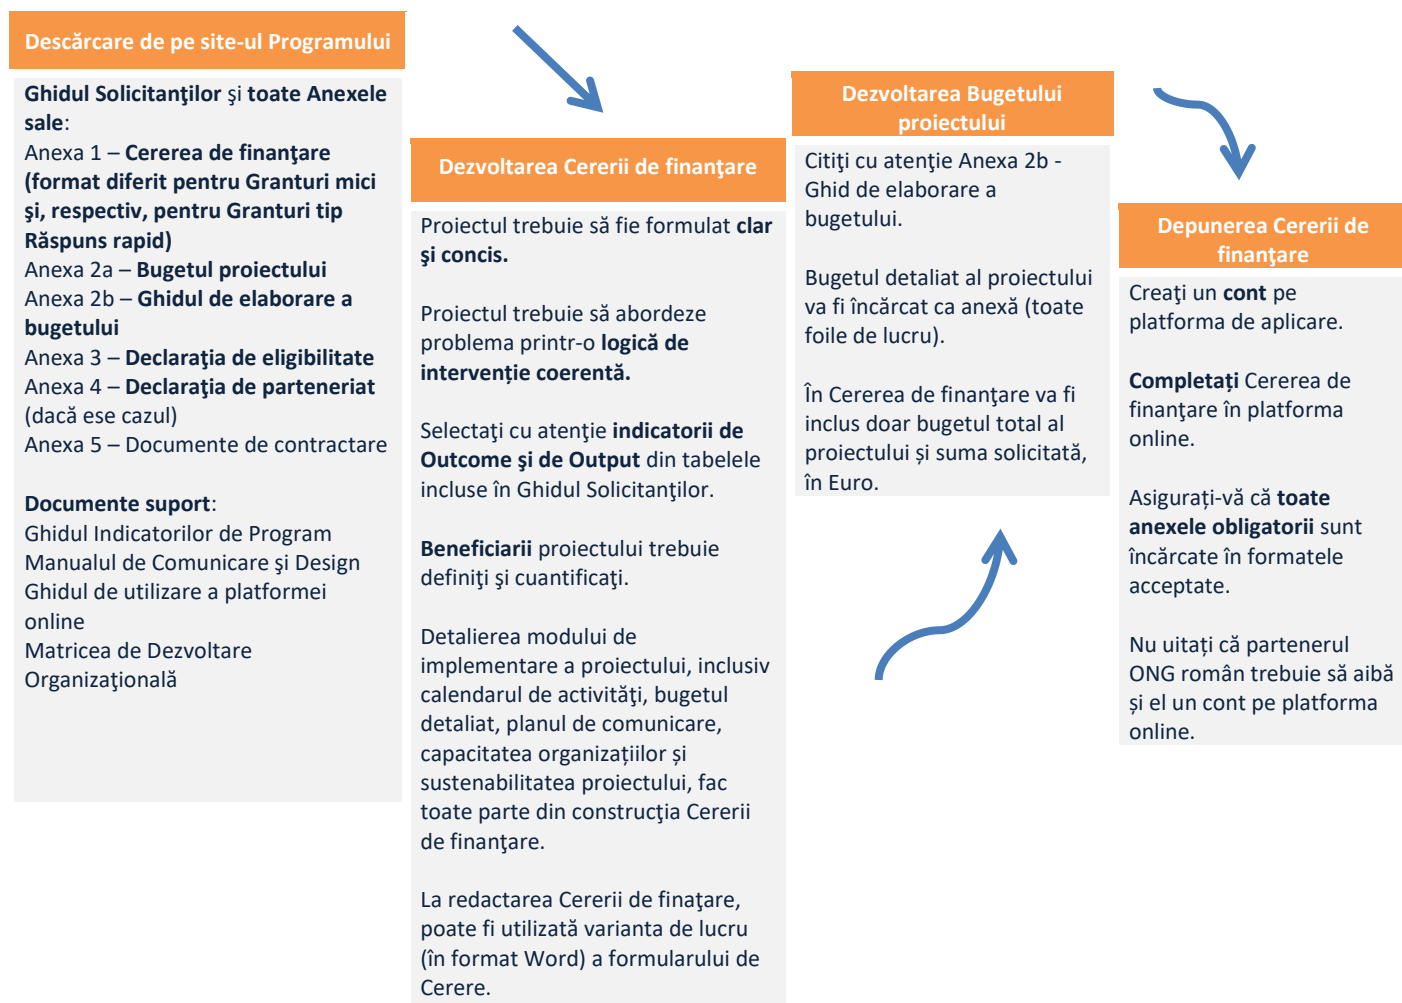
Descărcare de pe site-ul Programului

Ghidul Solicitanţilor şi toate Anexele sale:
Anexa 1 – Cererea de finanţare (format diferit pentru Granturi mici şi, respectiv, pentru Granturi tip Răspuns rapid)
Anexa 2a – Bugetul proiectului
Anexa 2b – Ghidul de elaborare a bugetului
Anexa 3 – Declaraţia de eligibilitate
Anexa 4 – Declaraţia de parteneriat (dacă ese cazul)
Anexa 5 – Documente de contractare

Documente suport:
Ghidul Indicatorilor de Program
Manualul de Comunicare şi Design
Ghidul de utilizare a platformei online
Matricea de Dezvoltare Organizaţională

Dezvoltarea Cererii de finanţare

Proiectul trebuie să fie formulat clar şi concis.

Proiectul trebuie să abordeze problema printr-o logică de intervenție coerentă.

Selectaţi cu atenţie indicatorii de Outcome şi de Output din tabelele incluse în Ghidul Solicitanţilor.

Beneficiarii proiectului trebuie definiţi şi cuantificaţi.

Detalierea modului de implementare a proiectului, inclusiv calendarul de activităţi, bugetul detaliat, planul de comunicare, capacitatea organizațiilor și sustenabilitatea proiectului, fac toate parte din construcţia Cererii de finanţare.

La redactarea Cererii de finaţare, poate fi utilizată varianta de lucru (în format Word) a formularului de Cerere.

Dezvoltarea Bugetului proiectului

Citiţi cu atenţie Anexa 2b - Ghid de elaborare a bugetului.

Bugetul detaliat al proiectului va fi încărcat ca anexă (toate foile de lucru).

În Cererea de finanţare va fi inclus doar bugetul total al proiectului și suma solicitată, în Euro.

Depunerea Cererii de finanţare

Creaţi un cont pe platforma de aplicare.

Completați Cererea de finanţare în platforma online.

Asigurați-vă că toate anexele obligatorii sunt încărcate în formatele acceptate.

Nu uitați că partenerul ONG român trebuie să aibă și el un cont pe platforma online.